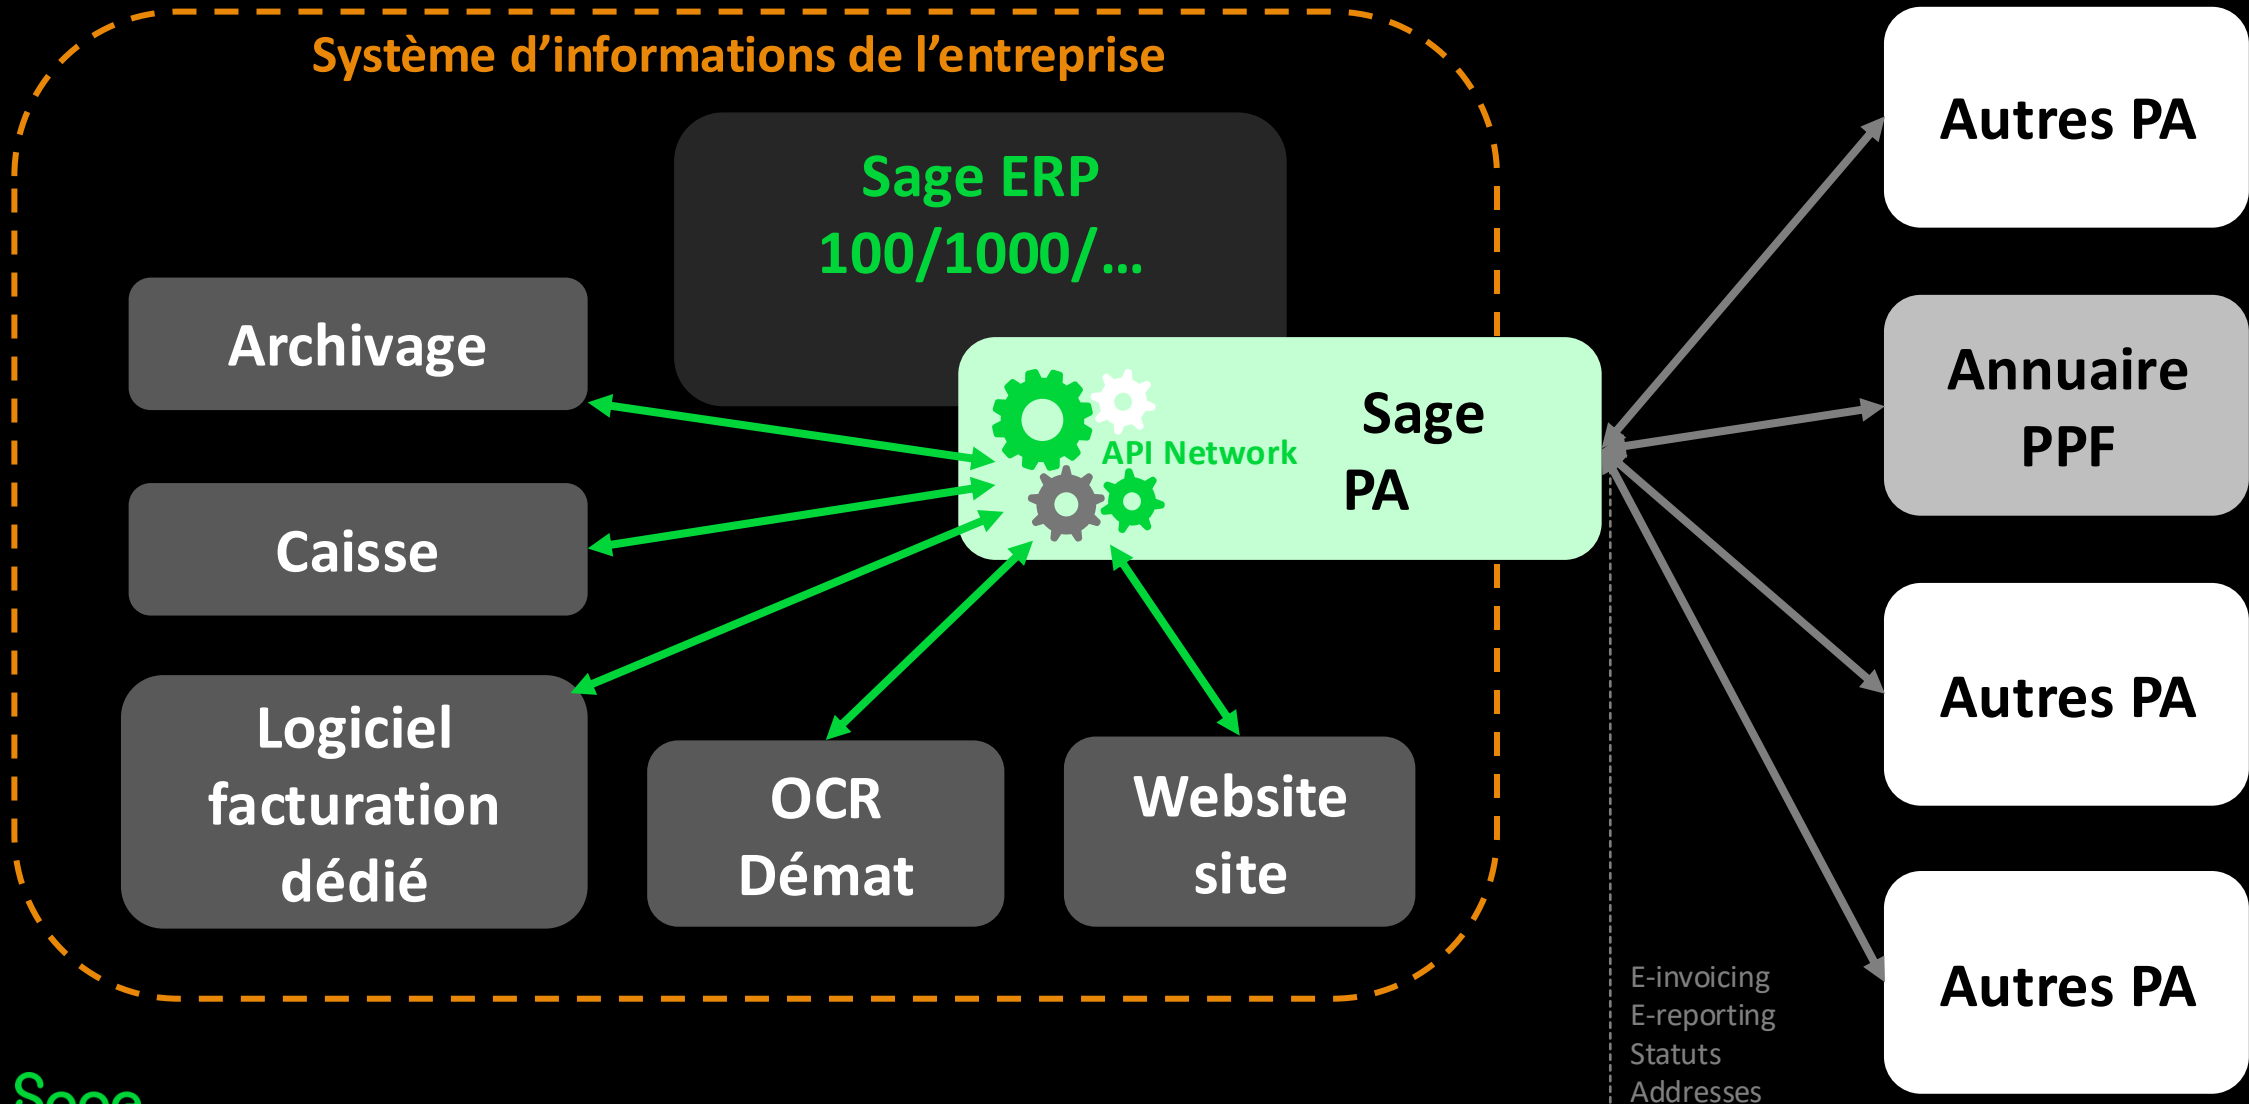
Système d'informations de l'entreprise

Sage ERP
100/1000/...

Archivage

Caisse

Logiciel facturation dédié

API Network

Sage PA

OCR Démat

Website site

Autres PA

Annuaire PPF

Autres PA

Autres PA

E-invoicing
E-reporting
Statuts
Addresses

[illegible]